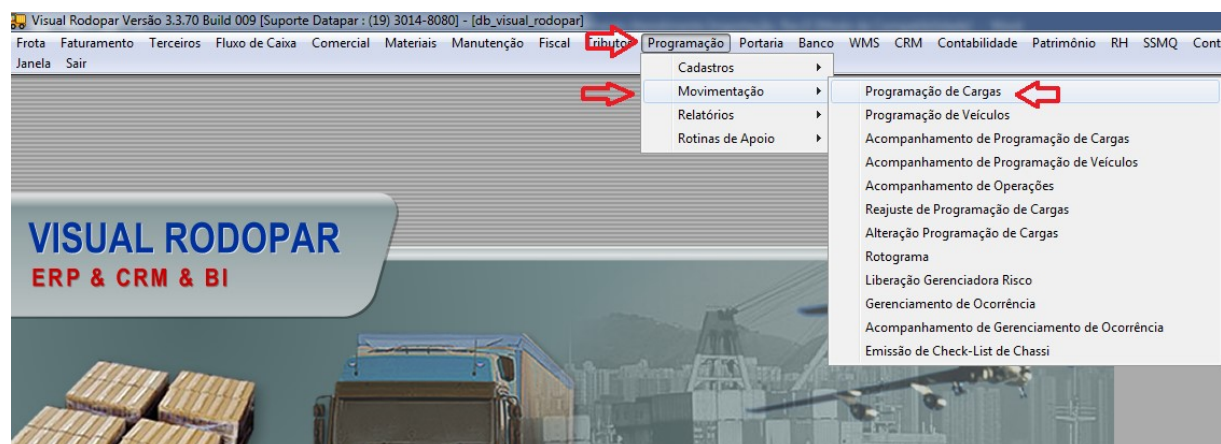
Visual Rodopar Versão 3.3.70 Build 009 [Suporte Datapar : (19) 3014-8080] - [db_visual_rodopar]

Frota Faturamento Terceiros Fluxo de Caixa Comercial Materiais Manutenção Fiscal Tributos Programação Portaria Banco WMS CRM Contabilidade Patrimônio RH SSMQ Cont
Janela Sair

Cadastros
Movimentação
Relatórios
Rotinas de Apoio

Programação de Cargas
Programação de Veículos
Acompanhamento de Programação de Cargas
Acompanhamento de Programação de Veículos
Acompanhamento de Operações
Reajuste de Programação de Cargas
Alteração Programação de Cargas
Rotograma
Liberação Gerenciadora Risco
Gerenciamento de Ocorrência
Acompanhamento de Gerenciamento de Ocorrência
Emissão de Check-List de Chassi

VISUAL RODOPAR
ERP & CRM & BI